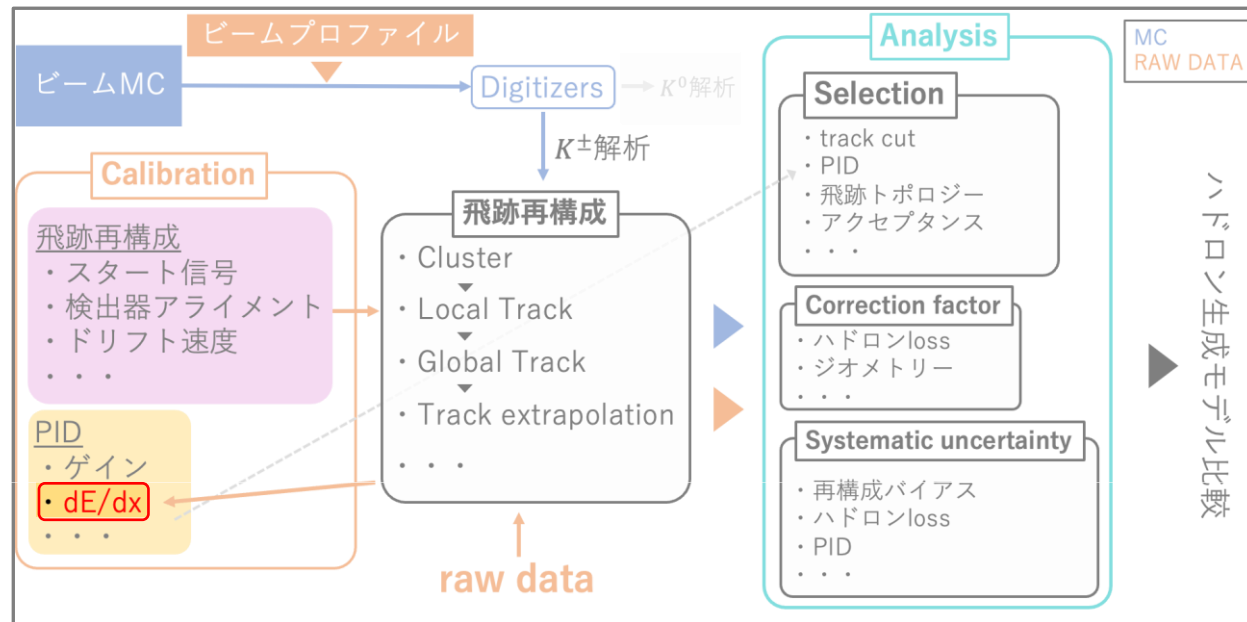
ビームプロファイル

ビームMC

Digitizers

$K^0$解析

$K^{\pm}$解析

MC
RAW DATA

Calibration

飛跡再構成
・スタート信号
・検出器アライメント
・ドリフト速度
・・・

PID
・ゲイン
・dE/dx
・・・

飛跡再構成
・Cluster
・Local Track
・Global Track
・Track extrapolation
・・・

raw data

Analysis

Selection
・track cut
・PID
・飛跡トポロジー
・アクセプタンス
・・・

Correction factor
・ハドロンloss
・ジオメトリー
・・・

Systematic uncertainty
・再構成バイアス
・ハドロンloss
・PID
・・・

ハドロン生成モデル比較